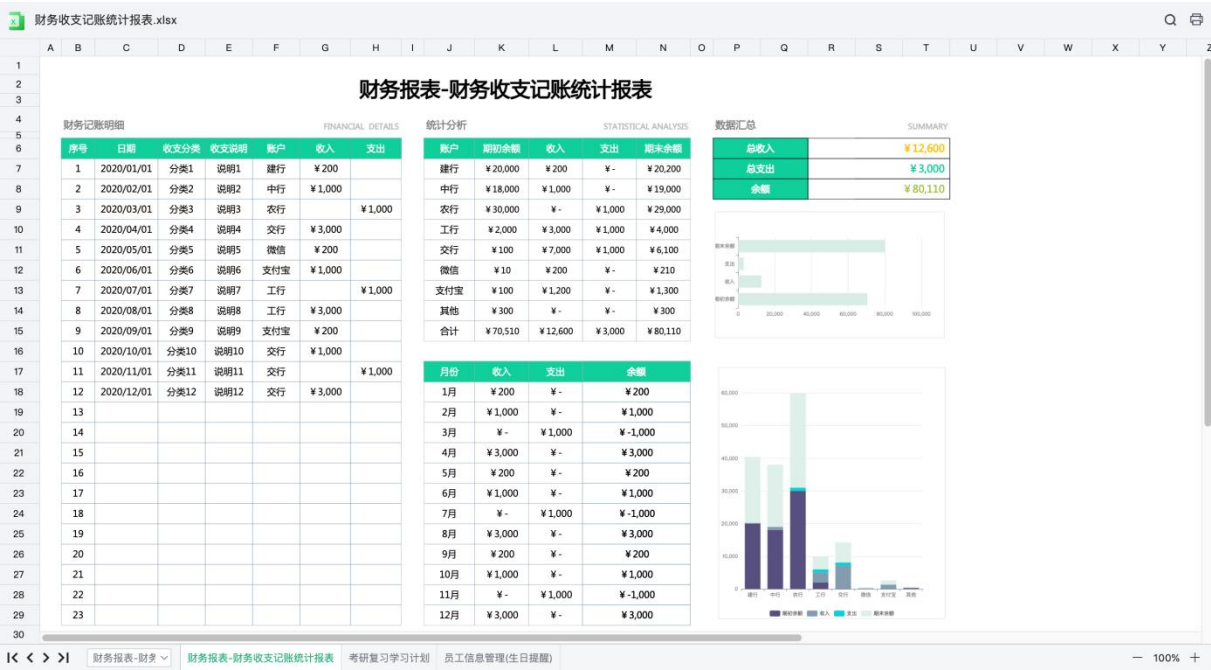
财务收支记账统计报表.xlsx

A B C D E F G H I J K L M N O P Q R S T U V W X Y Z

财务报表-财务收支记账统计报表

财务记账明细 FINANCIAL DETAILS

| 序号 | 日期 | 收支分类 | 收支说明 | 账户 | 收入 | 支出 |
|---|---|---|---|---|---|---|
| 1 | 2020/01/01 | 分类1 | 说明1 | 建行 | ¥200 | |
| 2 | 2020/02/01 | 分类2 | 说明2 | 中行 | ¥1,000 | |
| 3 | 2020/03/01 | 分类3 | 说明3 | 农行 | | ¥1,000 |
| 4 | 2020/04/01 | 分类4 | 说明4 | 交行 | ¥3,000 | |
| 5 | 2020/05/01 | 分类5 | 说明5 | 微信 | ¥200 | |
| 6 | 2020/06/01 | 分类6 | 说明6 | 支付宝 | ¥1,000 | |
| 7 | 2020/07/01 | 分类7 | 说明7 | 工行 | | ¥1,000 |
| 8 | 2020/08/01 | 分类8 | 说明8 | 工行 | ¥3,000 | |
| 9 | 2020/09/01 | 分类9 | 说明9 | 支付宝 | ¥200 | |
| 10 | 2020/10/01 | 分类10 | 说明10 | 交行 | ¥1,000 | |
| 11 | 2020/11/01 | 分类11 | 说明11 | 交行 | | ¥1,000 |
| 12 | 2020/12/01 | 分类12 | 说明12 | 交行 | ¥3,000 | |
| 13 | | | | | | |
| 14 | | | | | | |
| 15 | | | | | | |
| 16 | | | | | | |
| 17 | | | | | | |
| 18 | | | | | | |
| 19 | | | | | | |
| 20 | | | | | | |
| 21 | | | | | | |
| 22 | | | | | | |
| 23 | | | | | | |

统计分析 STATISTICAL ANALYSIS

| 账户 | 期初余额 | 收入 | 支出 | 期末余额 |
|---|---|---|---|---|
| 建行 | ¥20,000 | ¥200 | ¥- | ¥20,200 |
| 中行 | ¥18,000 | ¥1,000 | ¥- | ¥19,000 |
| 农行 | ¥30,000 | ¥- | ¥1,000 | ¥29,000 |
| 工行 | ¥2,000 | ¥3,000 | ¥1,000 | ¥4,000 |
| 交行 | ¥100 | ¥7,000 | ¥1,000 | ¥6,100 |
| 微信 | ¥10 | ¥200 | ¥- | ¥210 |
| 支付宝 | ¥100 | ¥1,200 | ¥- | ¥1,300 |
| 其他 | ¥300 | ¥- | ¥- | ¥300 |
| 合计 | ¥70,510 | ¥12,600 | ¥3,000 | ¥80,110 |

| 月份 | 收入 | 支出 | 余额 |
|---|---|---|---|
| 1月 | ¥200 | ¥- | ¥200 |
| 2月 | ¥1,000 | ¥- | ¥1,000 |
| 3月 | ¥- | ¥1,000 | ¥-1,000 |
| 4月 | ¥3,000 | ¥- | ¥3,000 |
| 5月 | ¥200 | ¥- | ¥200 |
| 6月 | ¥1,000 | ¥- | ¥1,000 |
| 7月 | ¥- | ¥1,000 | ¥-1,000 |
| 8月 | ¥3,000 | ¥- | ¥3,000 |
| 9月 | ¥200 | ¥- | ¥200 |
| 10月 | ¥1,000 | ¥- | ¥1,000 |
| 11月 | ¥- | ¥1,000 | ¥-1,000 |
| 12月 | ¥3,000 | ¥- | ¥3,000 |

数据汇总 SUMMARY

| 总收入 | ¥12,600 |
|---|---|
| 总支出 | ¥3,000 |
| 余额 | ¥80,110 |

期末余额 支出 收入 期初余额
0 20,000 40,000 60,000 80,000 100,000

60,000 50,000 40,000 30,000 20,000 10,000 0
建行 中行 农行 工行 交行 微信 支付宝 其他
期初余额 收入 支出 期末余额

财务报表-财务 财务报表-财务收支记账统计报表 考研复习学习计划 员工信息管理(生日提醒)
100%